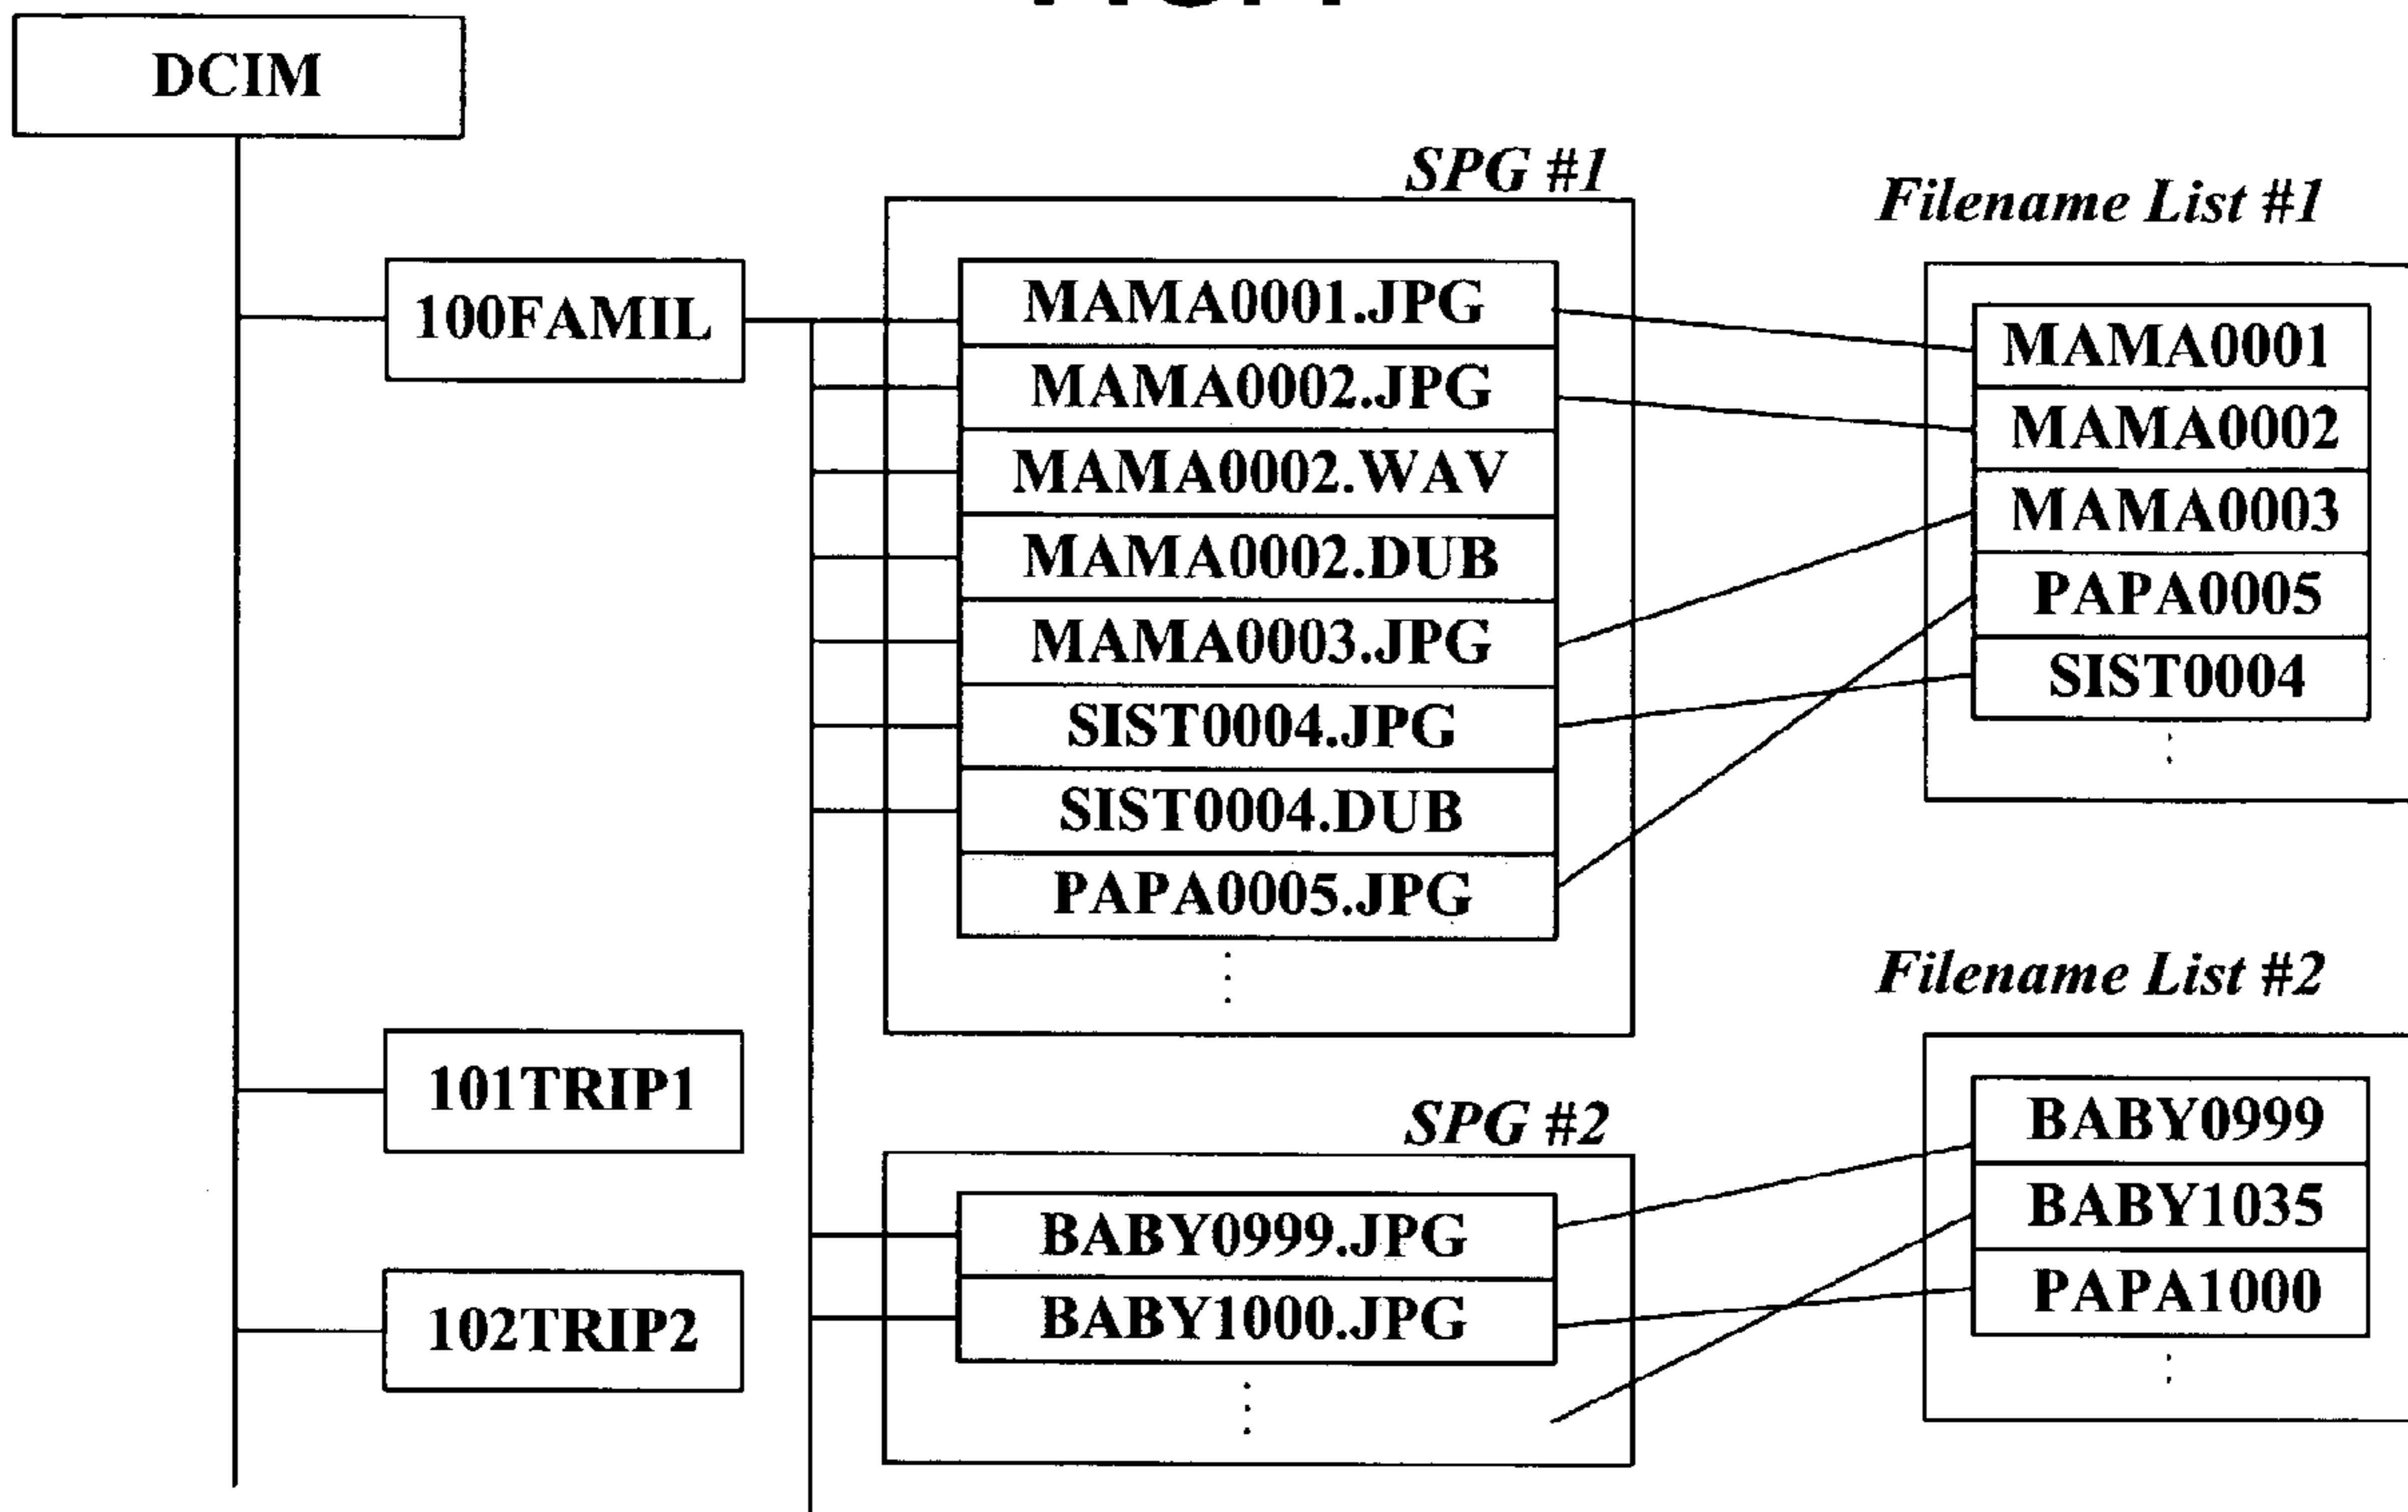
DCIM

100FAMIL

101TRIP1

102TRIP2

SPG #1

MAMA0001.JPG
MAMA0002.JPG
MAMA0002.WAV
MAMA0002.DUB
MAMA0003.JPG
SIST0004.JPG
SIST0004.DUB
PAPA0005.JPG

SPG #2

BABY0999.JPG
BABY1000.JPG

Filename List #1

MAMA0001
MAMA0002
MAMA0003
PAPA0005
SIST0004

Filename List #2

BABY0999
BABY1035
PAPA1000